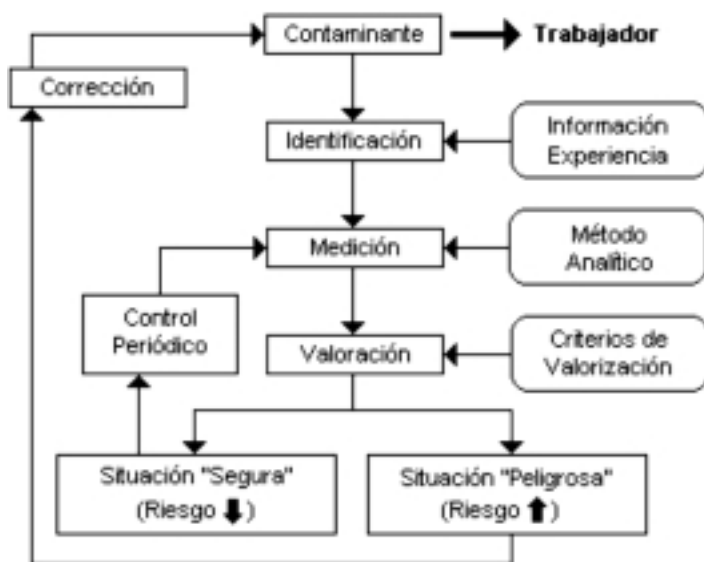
Contaminante

Trabajador

Corrección

Identificación

Información Experiencia

Medición

Método Analítico

Control Periódico

Valoración

Criterios de Valorización

Situación "Segura" (Riesgo ⬇)

Situación "Peligrosa" (Riesgo ⬆)